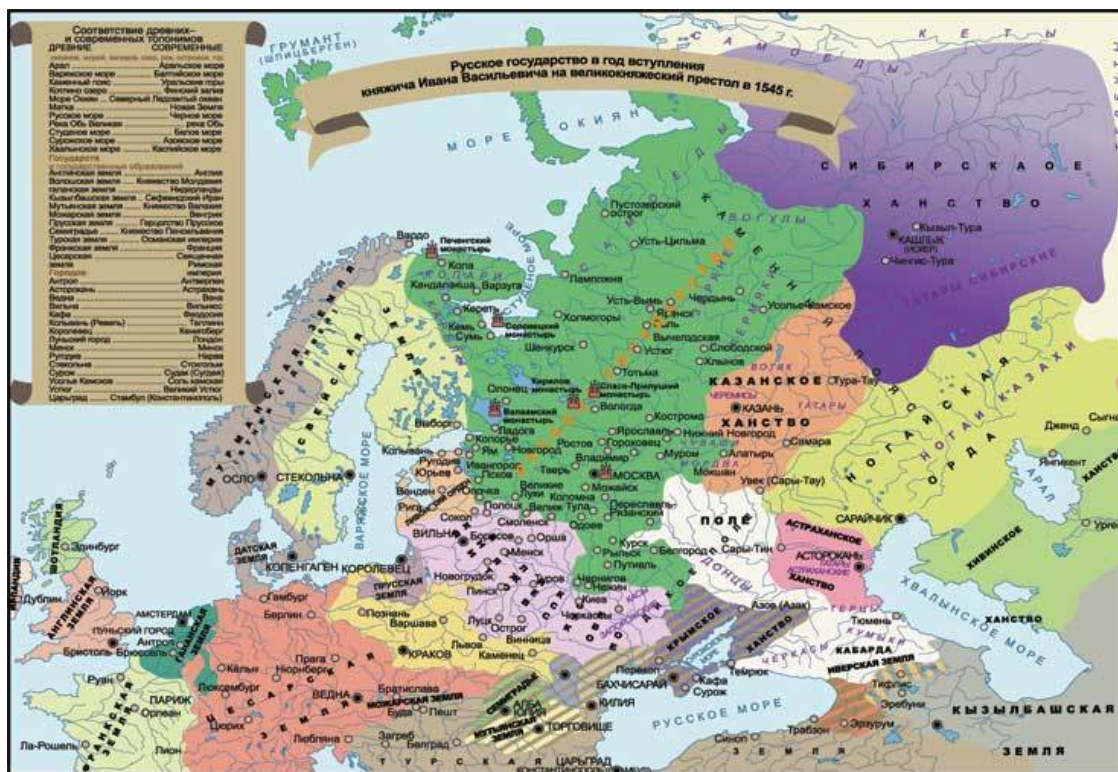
Русское государство в год вступления княжича Ивана Васильевича на великокняжеский престол в 1545 г.

Соответствие древних и современных топонимов
ДРЕВНИЕ СОВРЕМЕННЫЕ
Арал ... Аральское море
Варяжское море ... Балтийское море
Каменный пояс ... Уральские горы
Студеное море ... Белое море
Сурожское море ... Азовское море
Хвалынское море ... Каспийское море
Русское море ... Черное море
Государства
Царьград ... Стамбул (Константинополь)
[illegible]

ГРУМАНТ (ШПИЦБЕРГЕН)
МОРЕ ОКИЯН
САМОЕДЬ
КЕТЫ
СИБИРСКОЕ ХАНСТВО
ТАТАРЫ СИБИРСКИЕ
Кызыл-Тура
КАШЛЫК (ИСКЕР)
Чингис-Тура
ВОГУЛЫ
КАМЕННЫЙ ПОЯС
Пустозерский острог
Усть-Цильма
Пампоjня
Усть-Вымь
Чердынь
Усолье Камское
Холмогоры
Яренск
Вычегодская
Устюг
Слободской
Хлынов
Тотьма
Шенкурск
Соловецкий монастырь
Печенгский монастырь
Вардо
Кола
Кандалакша
Варзуга
Кереть
Кемь
Сумь
ЛОПАРИ
ГОЛ СТУДЕНОЕ МОРЕ
Олонец
Кирилов монастырь
Спасо-Прилуцкий монастырь
Валаамский монастырь
Вологда
Кострома
Ярославль
Нижний Новгород
КАЗАНСКОЕ ХАНСТВО
КАЗАНЬ
ЧЕРЕМИСЫ
ТАТАРЫ
ВОТЯКИ
Тура-Тау
Самара
Алатырь
Мокшан
Муром
Владимир
Гороховец
Ростов
МОСКВА
Можайск
Тверь
Новгород
Ладога
Выборг
Копорье
Ям
Ивангород
Юрьев
Псков
Опочка
Колывань
Ругодив
Венден
Рига
Великие Луки
Коломна
Переяславль Рязанский
Полоцк
Смоленск
Тула
Одоев
Курск
Рыльск
Путивль
Белгород
Чернигов
Киев
Черкассы
ВИЛЬНА
Борисов
Орша
Менск
Новгрудок
Туров
Пинск
Луцк
Острог
Винница
Каменец
Львов
ПОЛЕ
Сары-Тин
Увек (Сары-Тау)
АСТРАХАНСКОЕ ХАНСТВО
АСТОРОХАНЬ
НОГАЙСКАЯ ОРДА
КАЗАХИ
САРАЙЧИК
Арал
Дженд
Янгикент
Сыгнак
Ургенч
ХИВИНСКОЕ ХАНСТВО
ХВАЛЫНСКОЕ МОРЕ
ХАНСТВО
Тюмень
КУМЫКИ
КАБАРДА
ИВЕРСКАЯ ЗЕМЛЯ
Тифлис
Эриван
Эрзурум
КЫЗЫЛБАШСКАЯ ЗЕМЛЯ
Азов (Азак)
ТЕРКИ
Темрюк
КРЫМСКОЕ ХАНСТВО
ДОНЦЫ
Перекоп
БАХЧИСАРАЙ
Кафа
Сурож
РУССКОЕ МОРЕ
Синоп
Трабзон
КИЛИЯ
ТОРГОВИЩЕ
ЦАРЬГРАД
ТУРСКАЯ ЗЕМЛЯ
ЗАПОРОЖСКИЕ КАЗАКИ
ЛЯДСКАЯ ЗЕМЛЯ
КРАКОВ
Варшава
Познань
ПРУССКАЯ ЗЕМЛЯ
КОРОЛЕВЕЦ
Сокол
Гданьск
Прага
Нюрнберг
Кёльн
Берлин
Гамбург
ЦЕСАРСКАЯ ЗЕМЛЯ
ВЕДНА
МОЖАРСКАЯ ЗЕМЛЯ
Братислава
Буда
Пешт
Загреб
Белград
Любляна
СЕМИГРАДЫ
МУТЬЯНСКАЯ ЗЕМЛЯ
ВОЛОШСКАЯ ЗЕМЛЯ
Люксембург
Цюрих
ПАРИЖ
Орлеан
Лион
Руан
Ла-Рошель
ФРАНСКАЯ ЗЕМЛЯ
АМСТЕРДАМ
Брюссель
Антроп
ГАЛАНСКАЯ ЗЕМЛЯ
ЛУНЬСКИЙ ГОРОД
Бристоль
Йорк
Дублин
Эдинбург
АНГЛИНСКАЯ ЗЕМЛЯ
ШОТЛАНДИЯ
ИРЛАНДИЯ
ДАТСКАЯ ЗЕМЛЯ
КОПЕНГАГЕН
ОСЛО
СТЕКОЛЬНА
СВЕЙСКАЯ ЗЕМЛЯ
НУРМАНСКАЯ ЗЕМЛЯ
КАЯНСКАЯ ЗЕМЛЯ
ВАРЯЖСКОЕ МОРЕ